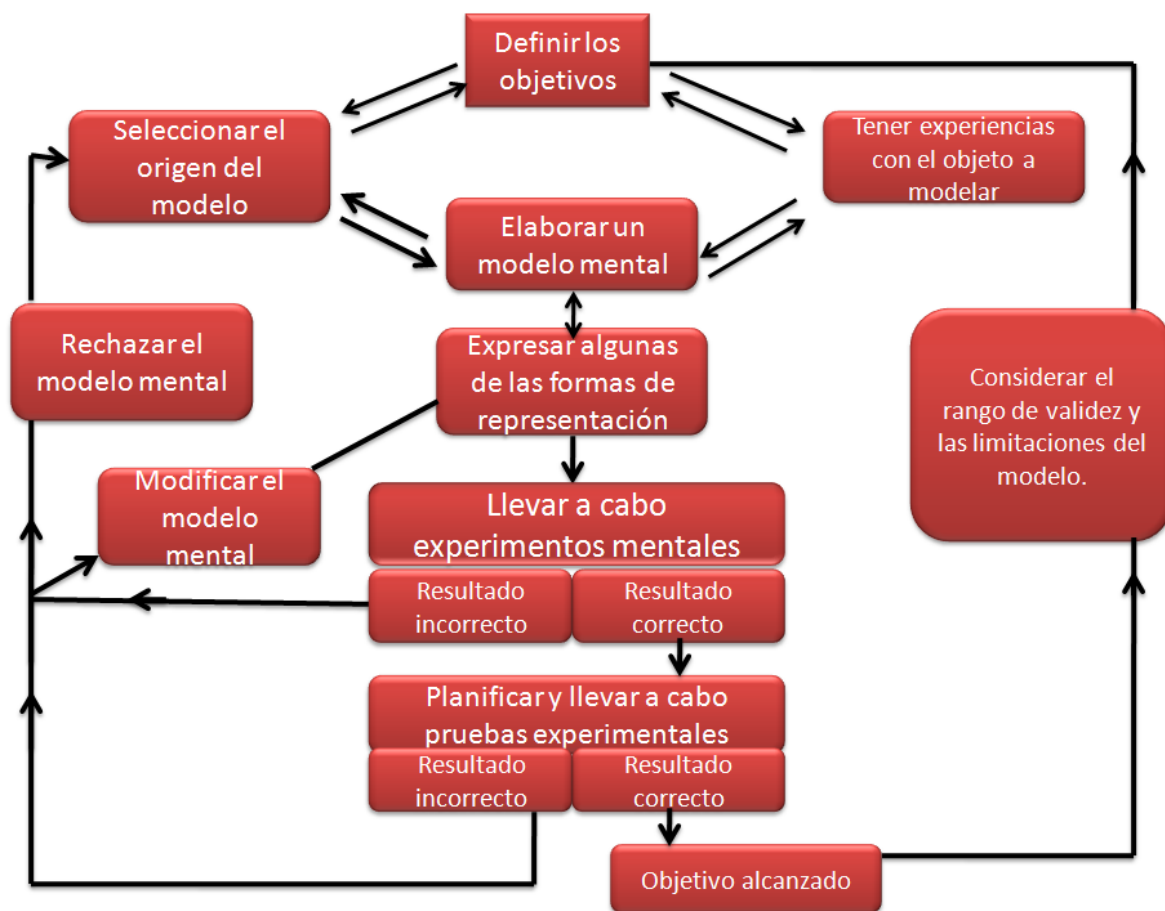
Definir los objetivos

Seleccionar el origen del modelo

Tener experiencias con el objeto a modelar

Elaborar un modelo mental

Rechazar el modelo mental

Expresar algunas de las formas de representación

Considerar el rango de validez y las limitaciones del modelo.

Modificar el modelo mental

Llevar a cabo experimentos mentales

Resultado incorrecto

Resultado correcto

Planificar y llevar a cabo pruebas experimentales

Resultado incorrecto

Resultado correcto

Objetivo alcanzado